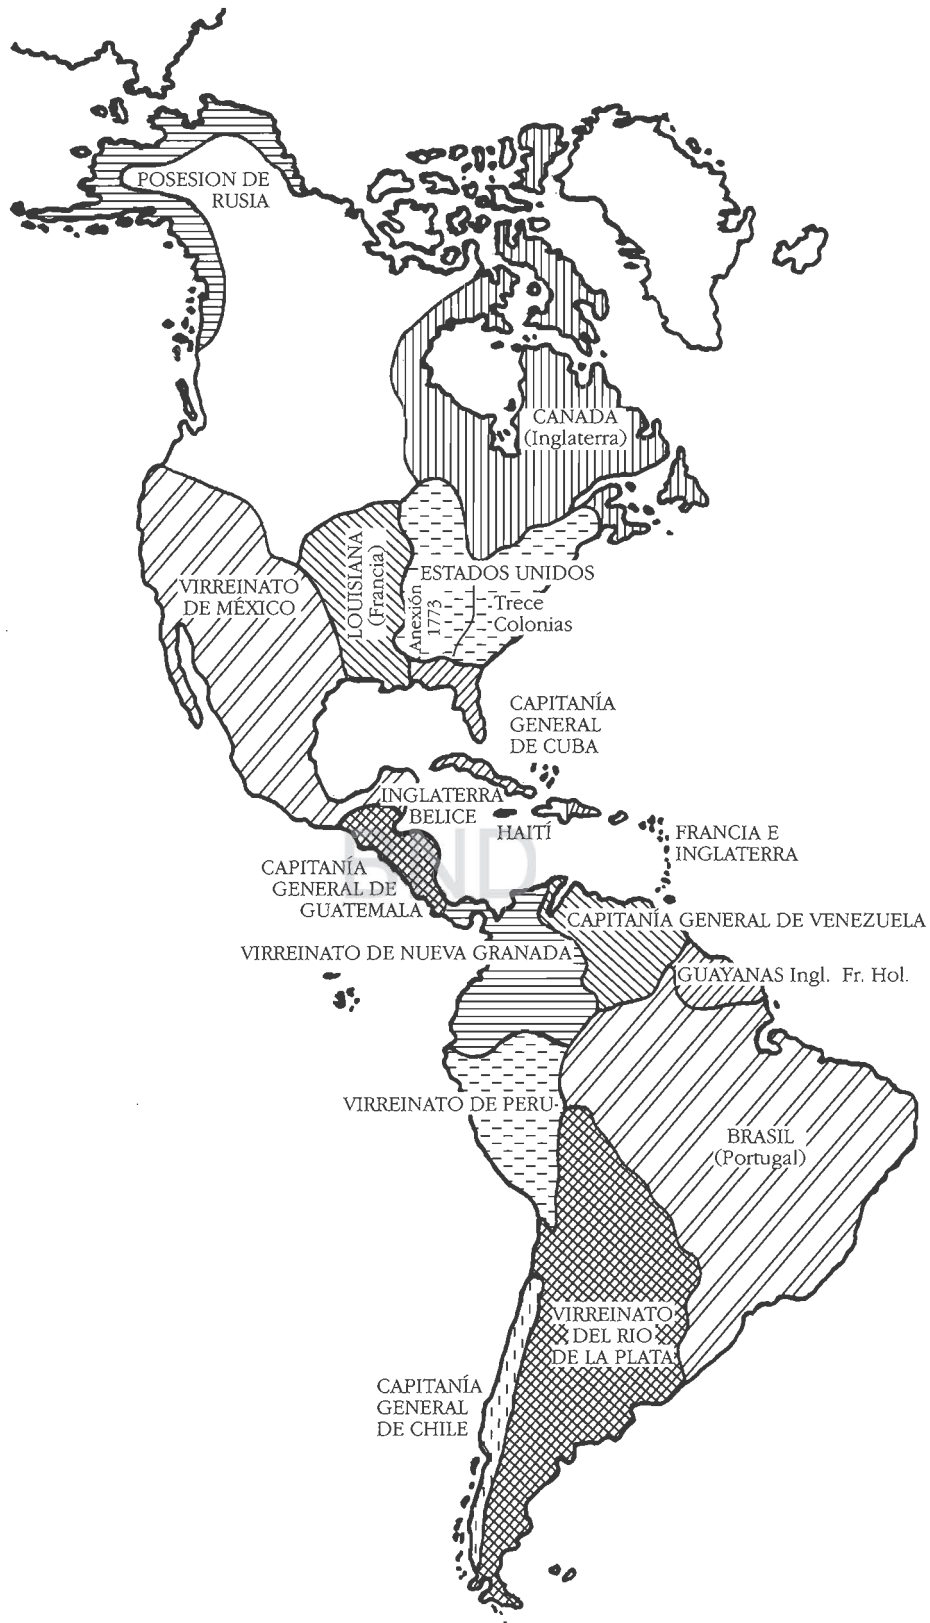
POSESION DE RUSIA

CANADA (Inglaterra)

VIRREINATO DE MÉXICO

LOUISIANA (Francia)

ESTADOS UNIDOS

Anexión 1773

Trece Colonias

CAPITANÍA GENERAL DE CUBA

INGLATERRA BELICE

HAITÍ

FRANCIA E INGLATERRA

CAPITANÍA GENERAL DE GUATEMALA

CAPITANÍA GENERAL DE VENEZUELA

VIRREINATO DE NUEVA GRANADA

GUAYANAS Ingl. Fr. Hol.

VIRREINATO DE PERU

BRASIL (Portugal)

VIRREINATO DEL RIO DE LA PLATA

CAPITANÍA GENERAL DE CHILE

BND